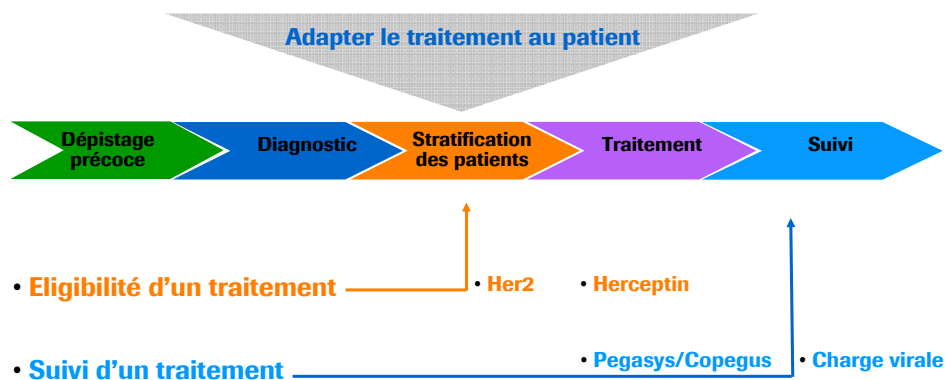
Adapter le traitement au patient

Dépistage précoce

Diagnostic

Stratification des patients

Traitement

Suivi

• Eligibilité d'un traitement

• Her2

• Herceptin

• Suivi d'un traitement

• Pegasys/Copegus

• Charge virale